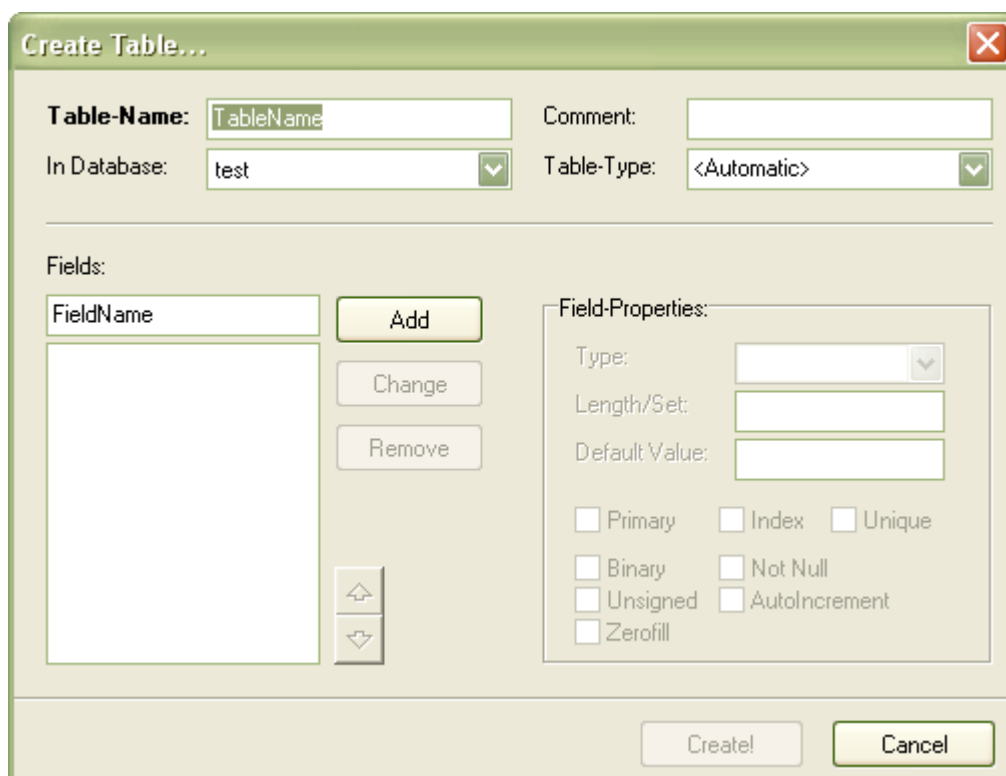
Create Table...

Table-Name: TableName
In Database: test
Comment:
Table-Type: <Automatic>

Fields:
FieldName
Add
Change
Remove

Field-Properties:
Type:
Length/Set:
Default Value:
Primary
Index
Unique
Binary
Not Null
Unsigned
AutoIncrement
Zerofill

Create!
Cancel